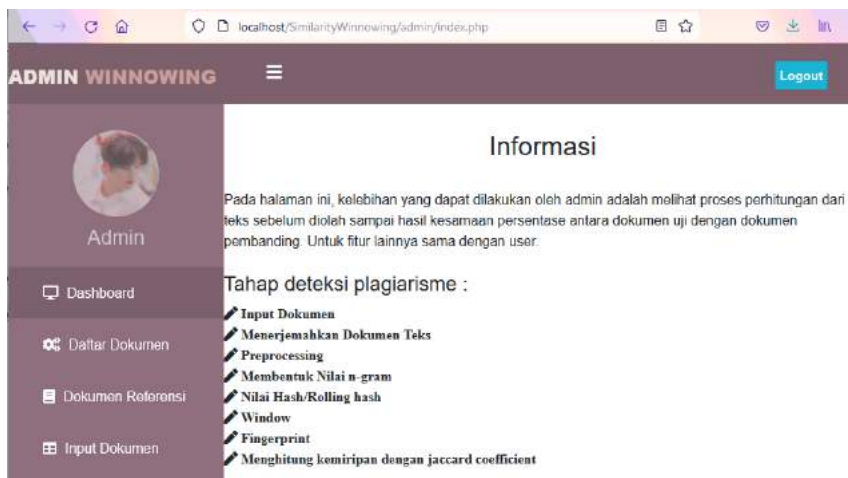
localhost/SimilarityWinnowing/admin/index.php

ADMIN WINNOWING

Logout

Admin

Dashboard

Daftar Dokumen

Dokumen Referensi

Input Dokumen

Informasi

Pada halaman ini, kelebihan yang dapat dilakukan oleh admin adalah melihat proses perhitungan dari teks sebelum diolah sampai hasil kesamaan persentase antara dokumen uji dengan dokumen pembanding. Untuk fitur lainnya sama dengan user.

Tahap deteksi plagiarisme :

Input Dokumen
Menerjemahkan Dokumen Teks
Preprocessing
Membentuk Nilai n-gram
Nilai Hash/Rolling hash
Window
Fingerprint
Menghitung kemiripan dengan jaccard coefficient